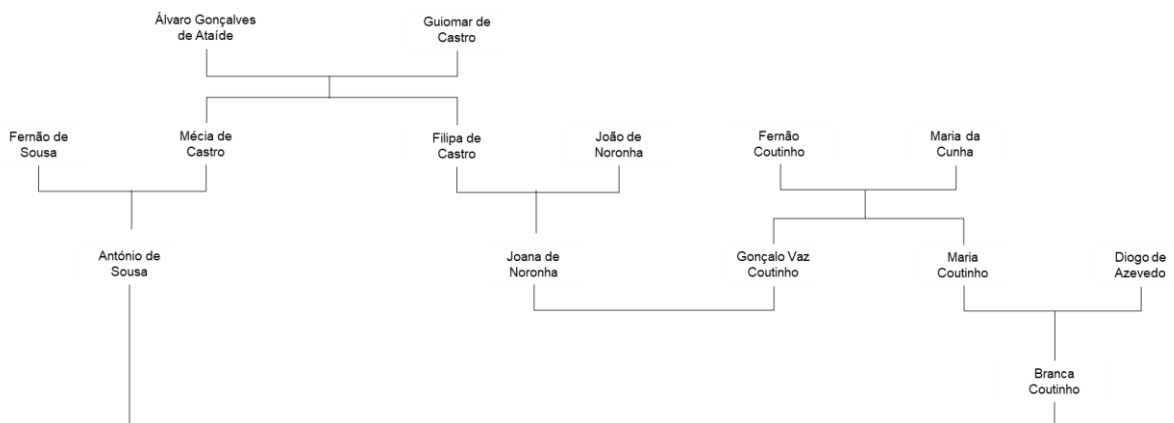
Álvaro Gonçalves de Ataíde

Guiomar de Castro

Fernão de Sousa

Mécia de Castro

Filipa de Castro

João de Noronha

Fernão Coutinho

Maria da Cunha

António de Sousa

Joana de Noronha

Gonçalo Vaz Coutinho

Maria Coutinho

Diogo de Azevedo

Branca Coutinho